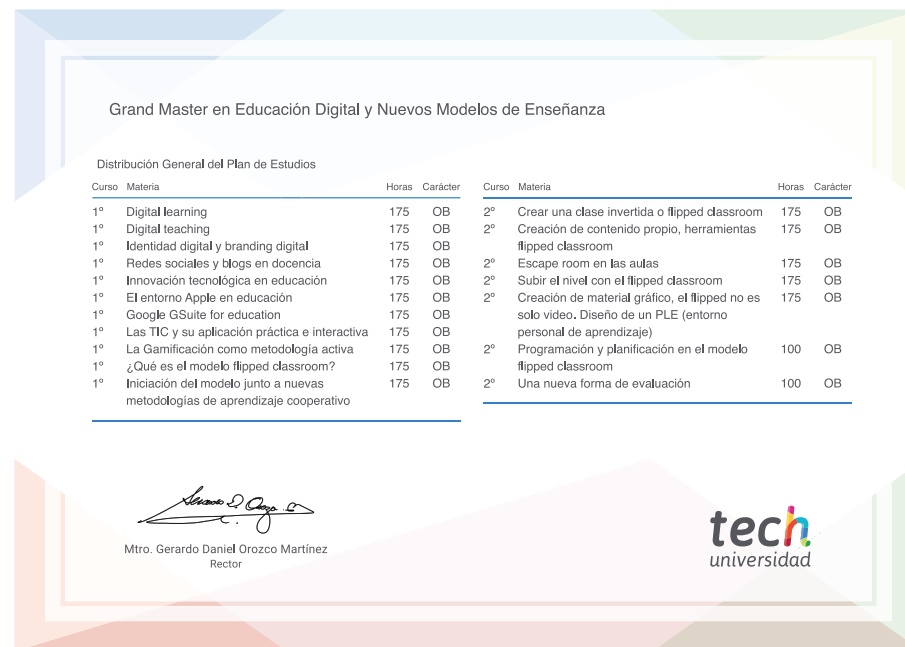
Grand Master en Educación Digital y Nuevos Modelos de Enseñanza

Distribución General del Plan de Estudios

| Curso | Materia | Horas | Carácter |
|---|---|---|---|
| 1º | Digital learning | 175 | OB |
| 1º | Digital teaching | 175 | OB |
| 1º | Identidad digital y branding digital | 175 | OB |
| 1º | Redes sociales y blogs en docencia | 175 | OB |
| 1º | Innovación tecnológica en educación | 175 | OB |
| 1º | El entorno Apple en educación | 175 | OB |
| 1º | Google GSuite for education | 175 | OB |
| 1º | Las TIC y su aplicación práctica e interactiva | 175 | OB |
| 1º | La Gamificación como metodología activa | 175 | OB |
| 1º | ¿Qué es el modelo flipped classroom? | 175 | OB |
| 1º | Iniciación del modelo junto a nuevas metodologías de aprendizaje cooperativo | 175 | OB |

| Curso | Materia | Horas | Carácter |
|---|---|---|---|
| 2º | Crear una clase invertida o flipped classroom | 175 | OB |
| 2º | Creación de contenido propio, herramientas flipped classroom | 175 | OB |
| 2º | Escape room en las aulas | 175 | OB |
| 2º | Subir el nivel con el flipped classroom | 175 | OB |
| 2º | Creación de material gráfico, el flipped no es solo video. Diseño de un PLE (entorno personal de aprendizaje) | 175 | OB |
| 2º | Programación y planificación en el modelo flipped classroom | 100 | OB |
| 2º | Una nueva forma de evaluación | 100 | OB |

Mtro. Gerardo Daniel Orozco Martínez
Rector

tech
universidad